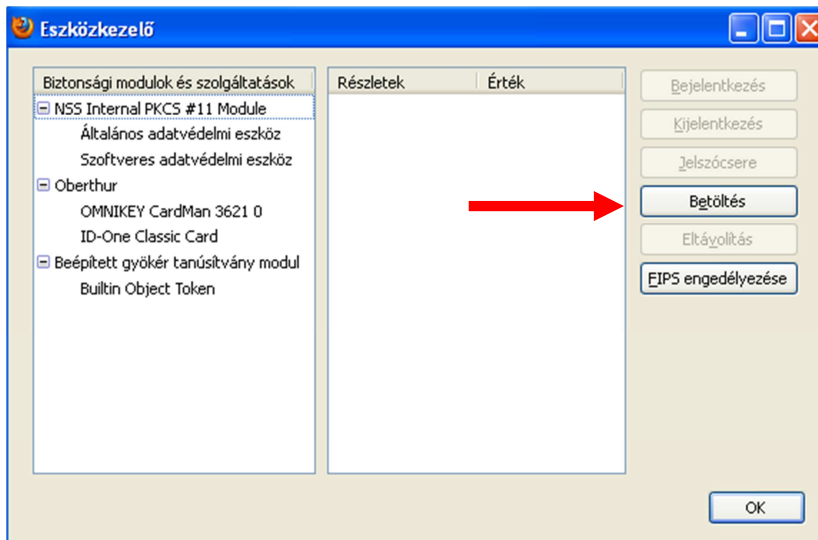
Eszközkezelő

Biztonsági modulok és szolgáltatások

NSS Internal PKCS #11 Module
Általános adatvédelmi eszköz
Szoftveres adatvédelmi eszköz
Oberthur
OMNIKEY CardMan 3621 0
ID-One Classic Card
Beépített gyökér tanúsítvány modul
Builtin Object Token

| Részletek | Érték |
|---|---|

Bejelentkezés
Kijelentkezés
Jelszócsere
Betöltés
Eltávolítás
FIPS engedélyezése

OK